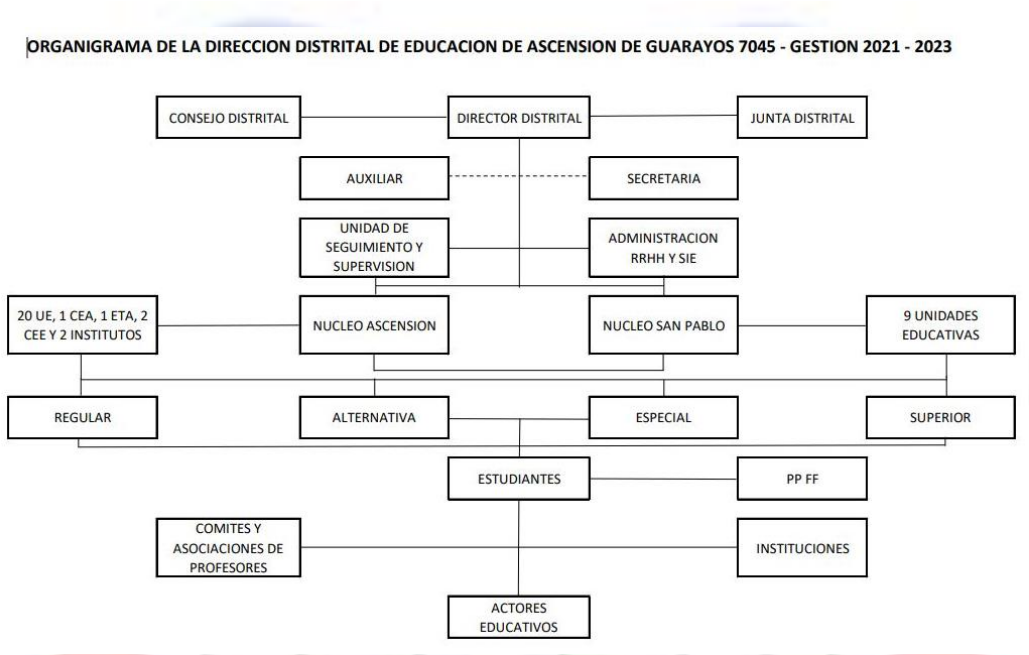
ORGANIGRAMA DE LA DIRECCION DISTRITAL DE EDUCACION DE ASCENSION DE GUARAYOS 7045 - GESTION 2021 - 2023

CONSEJO DISTRITAL

DIRECTOR DISTRITAL

JUNTA DISTRITAL

AUXILIAR

SECRETARIA

UNIDAD DE SEGUIMIENTO Y SUPERVISION

ADMINISTRACION RRHH Y SIE

20 UE, 1 CEA, 1 ETA, 2 CEE Y 2 INSTITUTOS

NUCLEO ASCENSION

NUCLEO SAN PABLO

9 UNIDADES EDUCATIVAS

REGULAR

ALTERNATIVA

ESPECIAL

SUPERIOR

ESTUDIANTES

PP FF

COMITES Y ASOCIACIONES DE PROFESORES

INSTITUCIONES

ACTORES EDUCATIVOS